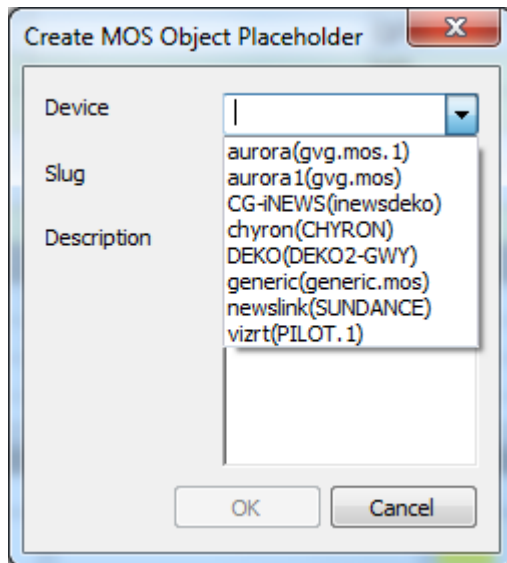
Create MOS Object Placeholder

X

Device

Slug

Description

aurora(gvg.mos.1)
aurora1(gvg.mos)
CG-iNEWS(inewsdeko)
chyron(CHYRON)
DEKO(DEKO2-GWY)
generic(generic.mos)
newslink(SUNDANCE)
vizrt(PILOT.1)

OK

Cancel